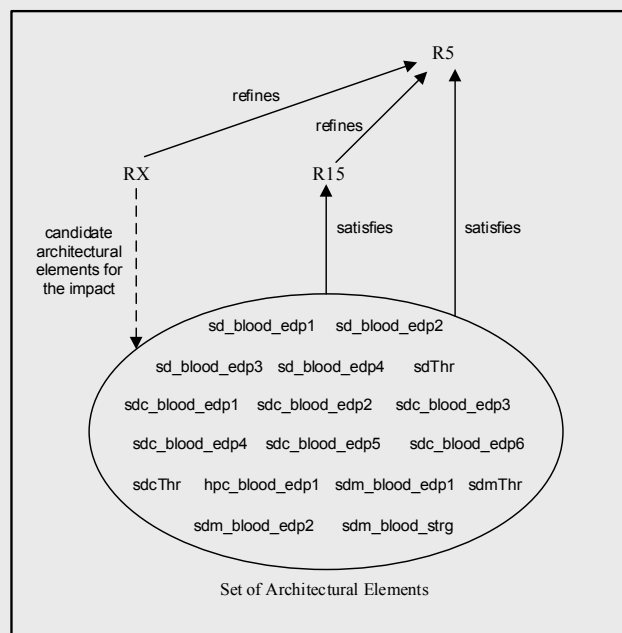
R5

refines

refines

RX

R15

candidate architectural elements for the impact

satisfies

satisfies

sd_blood_edp1 sd_blood_edp2

sd_blood_edp3 sd_blood_edp4 sdThr

sdc_blood_edp1 sdc_blood_edp2 sdc_blood_edp3

sdc_blood_edp4 sdc_blood_edp5 sdc_blood_edp6

sdcThr hpc_blood_edp1 sdm_blood_edp1 sdmThr

sdm_blood_edp2 sdm_blood_strg

Set of Architectural Elements